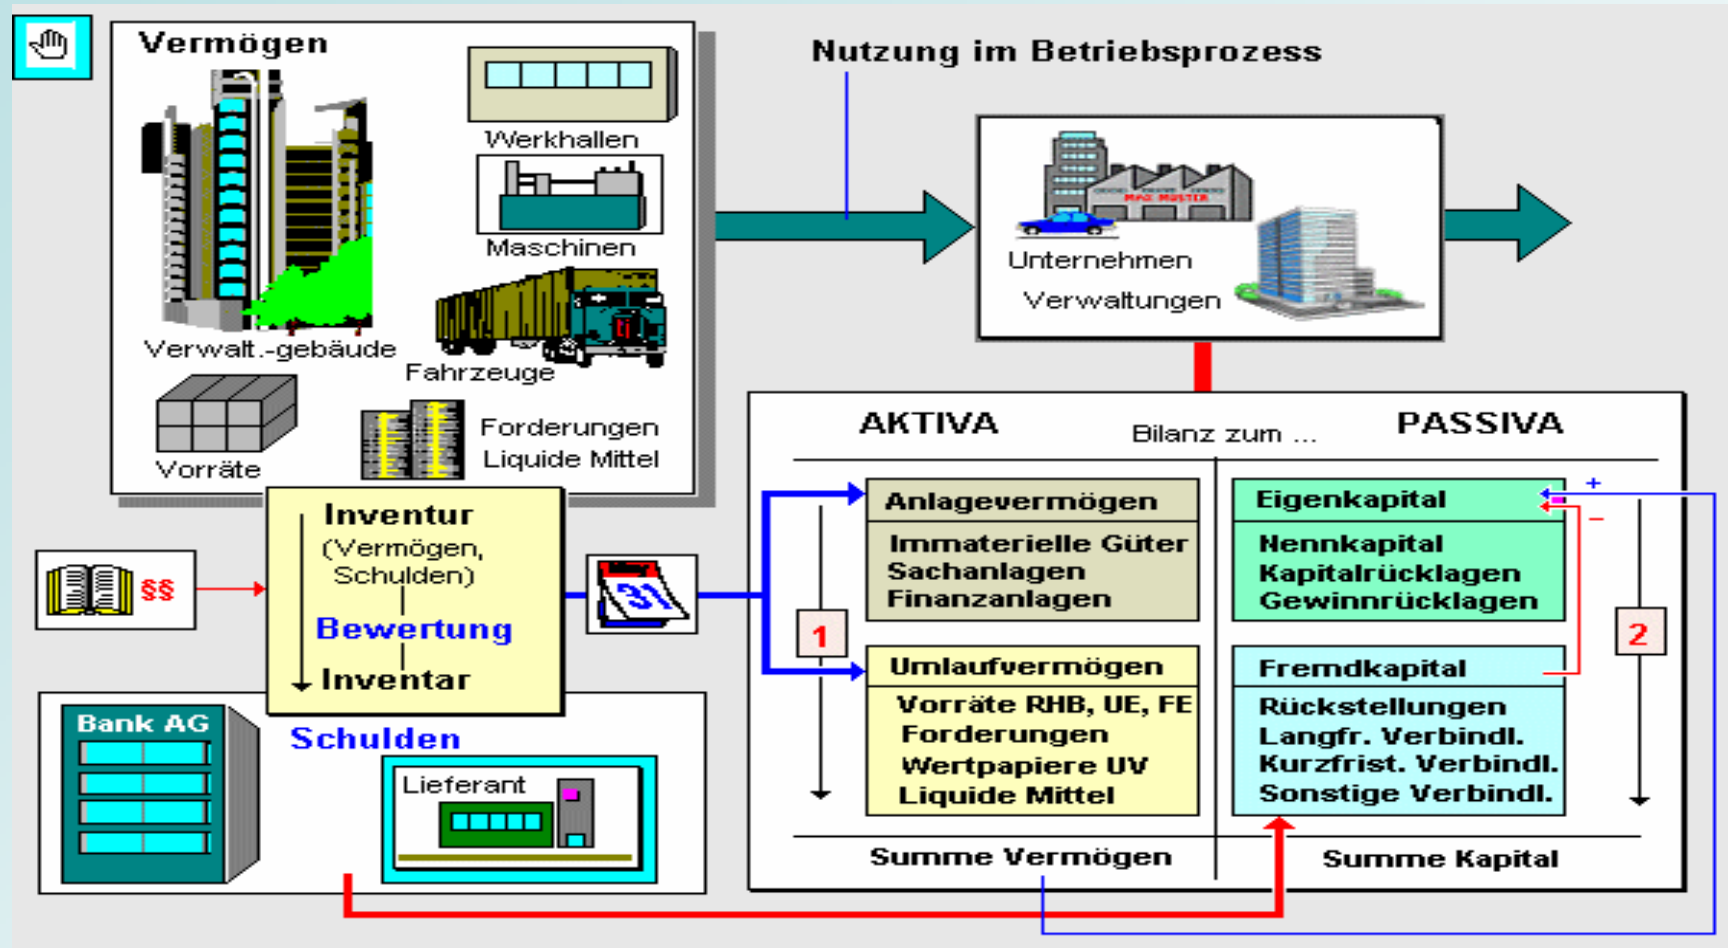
Vermögen

Werkhallen

Maschinen

Verwalt.-gebäude

Fahrzeuge

Vorräte

Forderungen
Liquide Mittel

Nutzung im Betriebsprozess

MAX MUSTER

Unternehmen

Verwaltungen

§§

Inventur
(Vermögen, Schulden)
Bewertung
Inventar

31

Bank AG

Schulden

Lieferant

AKTIVA

Bilanz zum ...

PASSIVA

Anlagevermögen
Immaterielle Güter
Sachanlagen
Finanzanlagen

1

Umlaufvermögen
Vorräte RHB, UE, FE
Forderungen
Wertpapiere UV
Liquide Mittel

Eigenkapital
Nennkapital
Kapitalrücklagen
Gewinnrücklagen

+
–

2

Fremdkapital
Rückstellungen
Langfr. Verbindl.
Kurzfrist. Verbindl.
Sonstige Verbindl.

Summe Vermögen

Summe Kapital